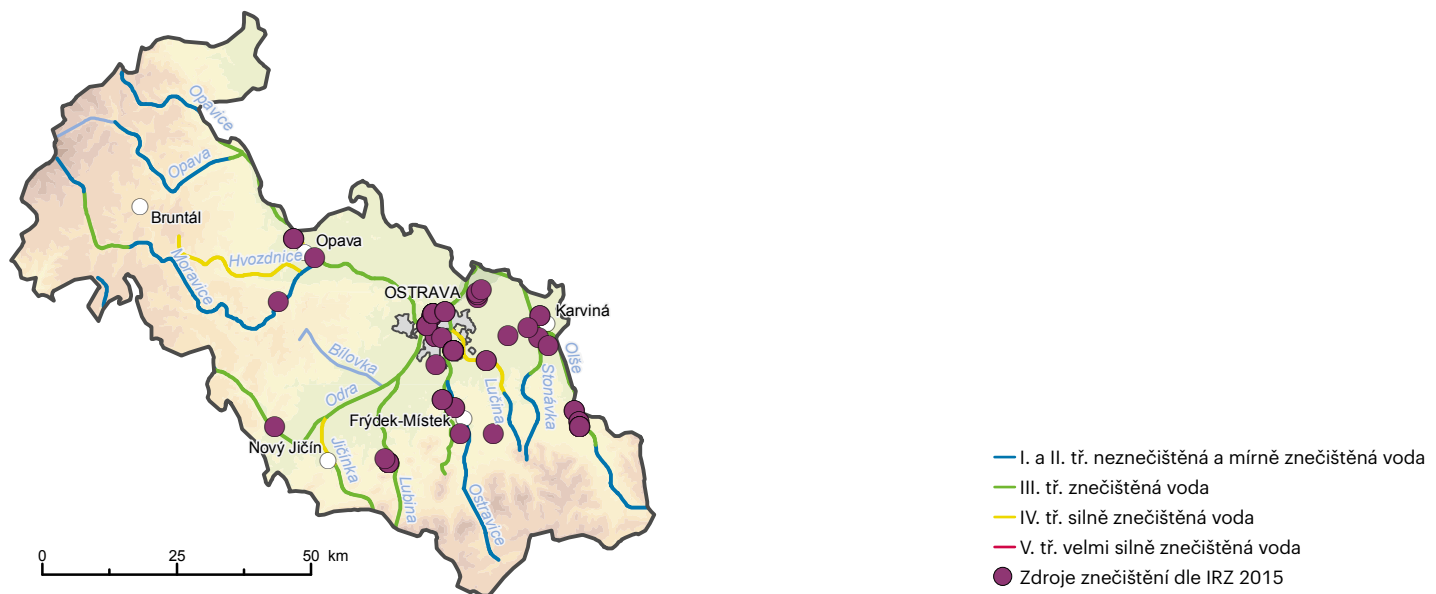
Opavice
Opava
Bruntál
Opava
Hvozdnice
Moravice
OSTRAVA
Karviná
Bílovka
Odra
Olše
Stonávka
Lučina
Frýdek-Místek
Nový Jičín
Jičínka
Lubina
Ostravice

0 25 50 km

I. a II. tř. neznečištěná a mírně znečištěná voda
III. tř. znečištěná voda
IV. tř. silně znečištěná voda
V. tř. velmi silně znečištěná voda
Zdroje znečištění dle IRZ 2015